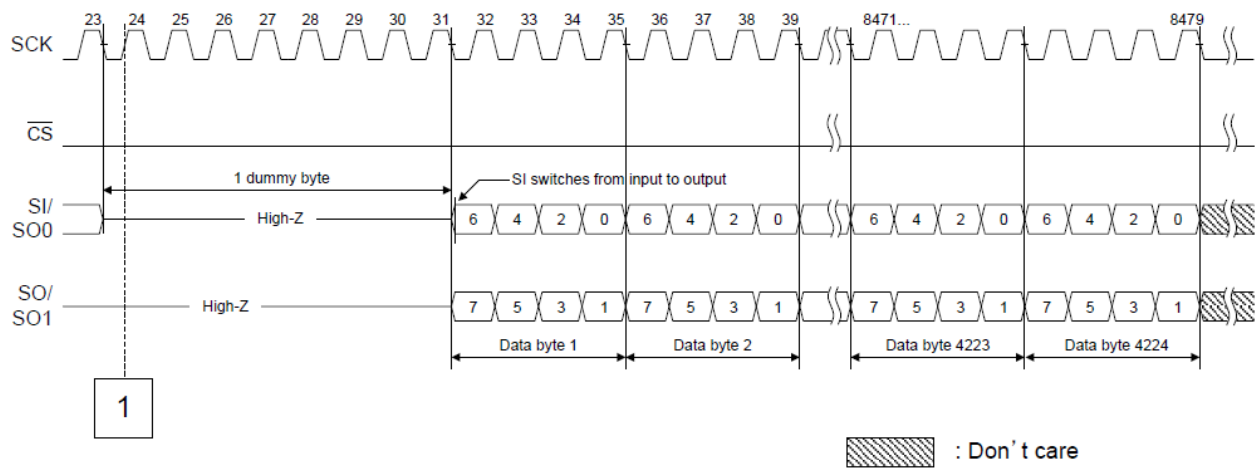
23 24 25 26 27 28 29 30 31 32 33 34 35 36 37 38 39 8471... 8479

SCK

$\overline{CS}$

1 dummy byte

SI switches from input to output

SI/
SO0

High-Z

6 4 2 0 6 4 2 0 6 4 2 0 6 4 2 0

SO/
SO1

High-Z

7 5 3 1 7 5 3 1 7 5 3 1 7 5 3 1

Data byte 1 Data byte 2 Data byte 4223 Data byte 4224

1

: Don’t care